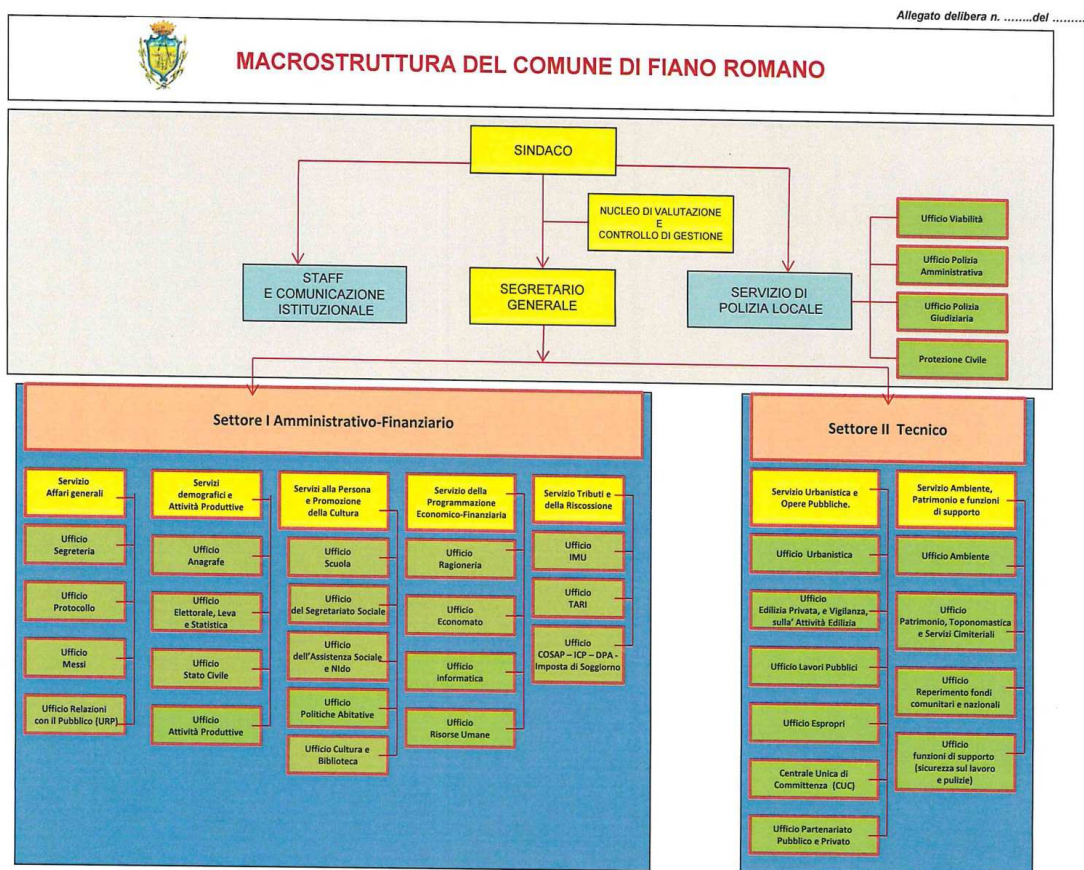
Allegato delibera n. ........del ........

MACROSTRUTTURA DEL COMUNE DI FIANO ROMANO

SINDACO

NUCLEO DI VALUTAZIONE E CONTROLLO DI GESTIONE

STAFF E COMUNICAZIONE ISTITUZIONALE

SEGRETARIO GENERALE

SERVIZIO DI POLIZIA LOCALE

Ufficio Viabilità

Ufficio Polizia Amministrativa

Ufficio Polizia Giudiziaria

Protezione Civile

Settore I Amministrativo-Finanziario

Servizio Affari generali

Ufficio Segreteria

Ufficio Protocollo

Ufficio Messi

Ufficio Relazioni con il Pubblico (URP)

Servizi demografici e Attività Produttive

Ufficio Anagrafe

Ufficio Elettorale, Leva e Statistica

Ufficio Stato Civile

Ufficio Attività Produttive

Servizi alla Persona e Promozione della Cultura

Ufficio Scuola

Ufficio del Segretariato Sociale

Ufficio dell'Assistenza Sociale e Nido

Ufficio Politiche Abitative

Ufficio Cultura e Biblioteca

Servizio della Programmazione Economico-Finanziaria

Ufficio Ragioneria

Ufficio Economato

Ufficio informatica

Ufficio Risorse Umane

Servizio Tributi e della Riscossione

Ufficio IMU

Ufficio TARI

Ufficio COSAP – ICP – DPA - Imposta di Soggiorno

Settore II Tecnico

Servizio Urbanistica e Opere Pubbliche.

Ufficio Urbanistica

Ufficio Edilizia Privata, e Vigilanza, sulla' Attività Edilizia

Ufficio Lavori Pubblici

Ufficio Espropri

Centrale Unica di Committenza (CUC)

Ufficio Partenariato Pubblico e Privato

Servizio Ambiente, Patrimonio e funzioni di supporto

Ufficio Ambiente

Ufficio Patrimonio, Toponomastica e Servizi Cimiteriali

Ufficio Reperimento fondi comunitari e nazionali

Ufficio funzioni di supporto (sicurezza sul lavoro e pulizie)